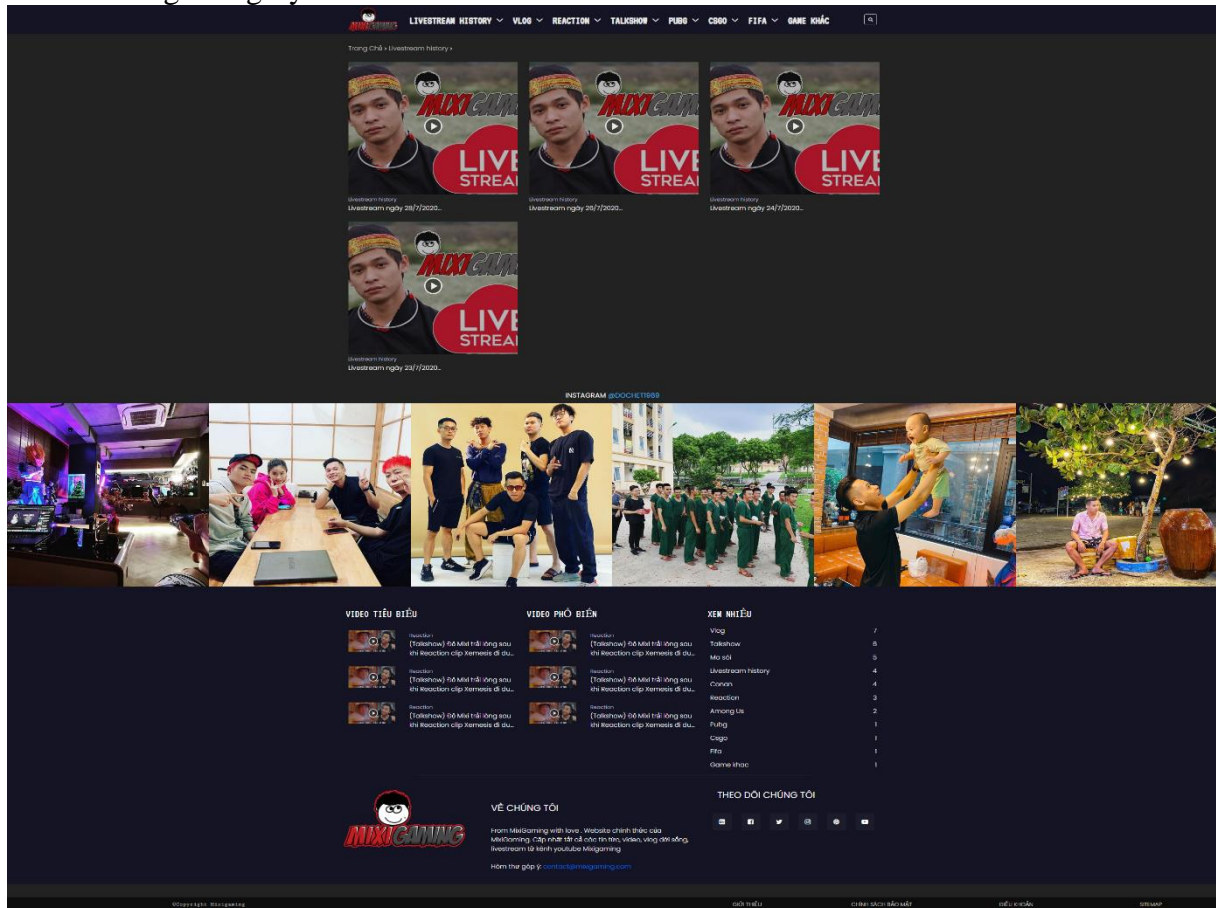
LIVESTREAM HISTORY ∨ VLOG ∨ REACTION ∨ TALKSHOW ∨ PUBG ∨ CSGO ∨ FIFA ∨ GAME KHÁC

Trang Chủ » Livestream history »

MIXIGAMING LIVE STREAM
Livestream history
Livestream ngày 28/7/2020...

MIXIGAMING LIVE STREAM
Livestream history
Livestream ngày 26/7/2020...

MIXIGAMING LIVE STREAM
Livestream history
Livestream ngày 24/7/2020...

MIXIGAMING LIVE STREAM
Livestream history
Livestream ngày 23/7/2020...

INSTAGRAM @DOCHET1989

VIDEO TIÊU BIỂU
Reaction
(Talkshow) Độ Mixi trải lòng sau khi Reaction clip Xemesis đi du...
Reaction
(Talkshow) Độ Mixi trải lòng sau khi Reaction clip Xemesis đi du...
Reaction
(Talkshow) Độ Mixi trải lòng sau khi Reaction clip Xemesis đi du...

VIDEO PHỔ BIẾN
Reaction
(Talkshow) Độ Mixi trải lòng sau khi Reaction clip Xemesis đi du...
Reaction
(Talkshow) Độ Mixi trải lòng sau khi Reaction clip Xemesis đi du...
Reaction
(Talkshow) Độ Mixi trải lòng sau khi Reaction clip Xemesis đi du...

XEM NHIỀU
| | |
|---|---|
| Vlog | 7 |
| Talkshow | 6 |
| Mo sói | 5 |
| Livestream history | 4 |
| Conan | 4 |
| Reaction | 3 |
| Among Us | 2 |
| Pubg | 1 |
| Csgo | 1 |
| Fifa | 1 |
| Game khac | 1 |

MIXIGAMING

VỀ CHÚNG TÔI
From MixiGaming with love . Website chính thức của MixiGaming. Cập nhật tất cả các tin tức, video, vlog đời sống, livestream từ kênh youtube Mixigaming
Hòm thư góp ý: contact@mixigaming.com

THEO DÕI CHÚNG TÔI

©Copyright Mixigaming
GIỚI THIỆU
CHÍNH SÁCH BẢO MẬT
ĐIỀU KHOẢN
SITEMAP